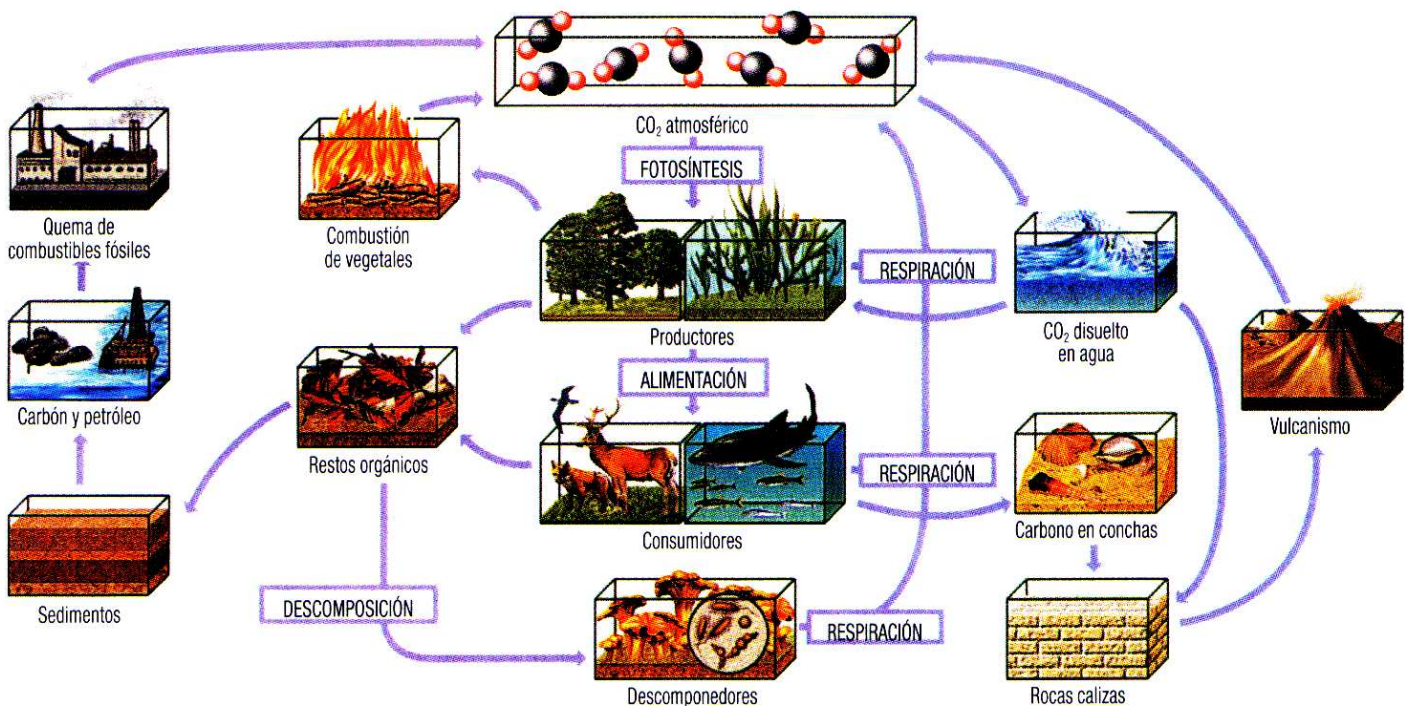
$CO_2$ atmosférico

FOTOSÍNTESIS

Quema de combustibles fósiles

Combustión de vegetales

RESPIRACIÓN

Productores

$CO_2$ disuelto en agua

Carbón y petróleo

ALIMENTACIÓN

Restos orgánicos

Vulcanismo

RESPIRACIÓN

Consumidores

Carbono en conchas

Sedimentos

DESCOMPOSICIÓN

RESPIRACIÓN

Descomponedores

Rocas calizas